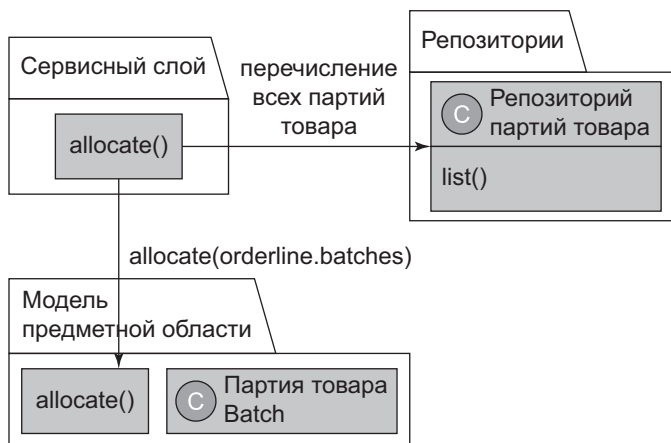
Сервисный слой

allocate()

перечисление всех партий товара

Репозитории

C Репозиторий партий товара

list()

allocate(orderline.batches)

Модель предметной области

allocate()

C Партия товара Batch